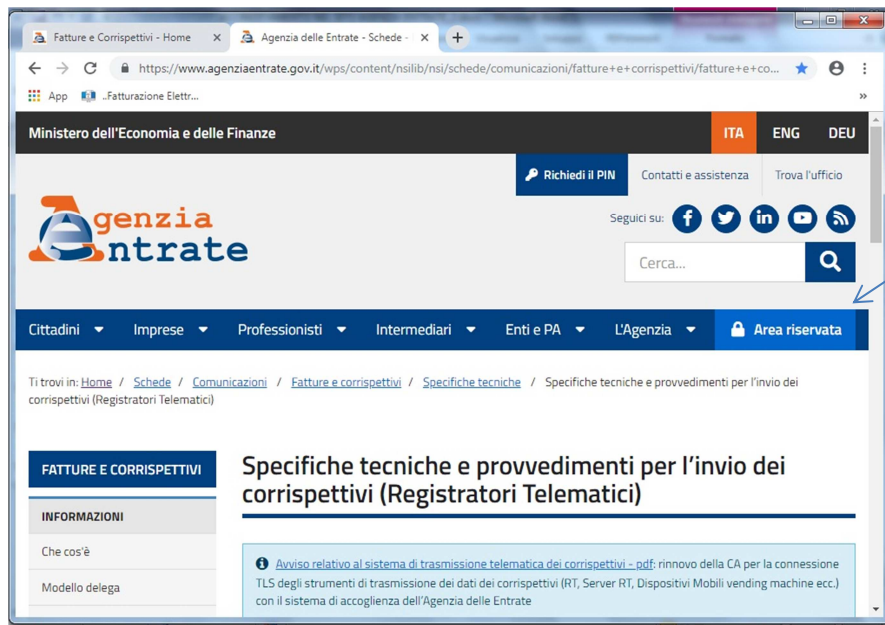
Fatture e Corrispettivi - Home
Agenzia delle Entrate - Schede -
https://www.agenziaentrate.gov.it/wps/content/nsilib/nsi/schede/comunicazioni/fatture+e+corrispettivi/fatture+e+co...
App
..Fatturazione Elettr...

Ministero dell'Economia e delle Finanze
ITA ENG DEU

Richiedi il PIN
Contatti e assistenza
Trova l'ufficio

Agenzia Entrate

Seguici su:

Cerca...

Cittadini
Imprese
Professionisti
Intermediari
Enti e PA
L'Agenzia
Area riservata

Ti trovi in: Home / Schede / Comunicazioni / Fatture e corrispettivi / Specifiche tecniche / Specifiche tecniche e provvedimenti per l'invio dei corrispettivi (Registratori Telematici)

FATTURE E CORRISPETTIVI
INFORMAZIONI
Che cos'è
Modello delega

Specifiche tecniche e provvedimenti per l'invio dei corrispettivi (Registratori Telematici)

Avviso relativo al sistema di trasmissione telematica dei corrispettivi - pdf: rinnovo della CA per la connessione TLS degli strumenti di trasmissione dei dati dei corrispettivi (RT, Server RT, Dispositivi Mobili vending machine ecc.) con il sistema di accoglienza dell'Agenzia delle Entrate